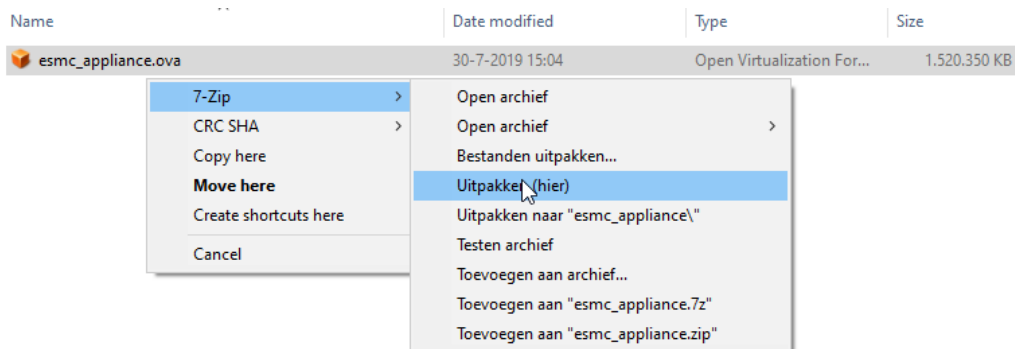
| Name | Date modified | Type | Size |
|---|---|---|---|
| esmc_appliance.ova | 30-7-2019 15:04 | Open Virtualization For... | 1.520.350 KB |

7-Zip
CRC SHA
Copy here
**Move here**
Create shortcuts here
Cancel

Open archief
Open archief
Bestanden uitpakken...
Uitpakken (hier)
Uitpakken naar "esmc_appliance\"
Testen archief
Toevoegen aan archief...
Toevoegen aan "esmc_appliance.7z"
Toevoegen aan "esmc_appliance.zip"